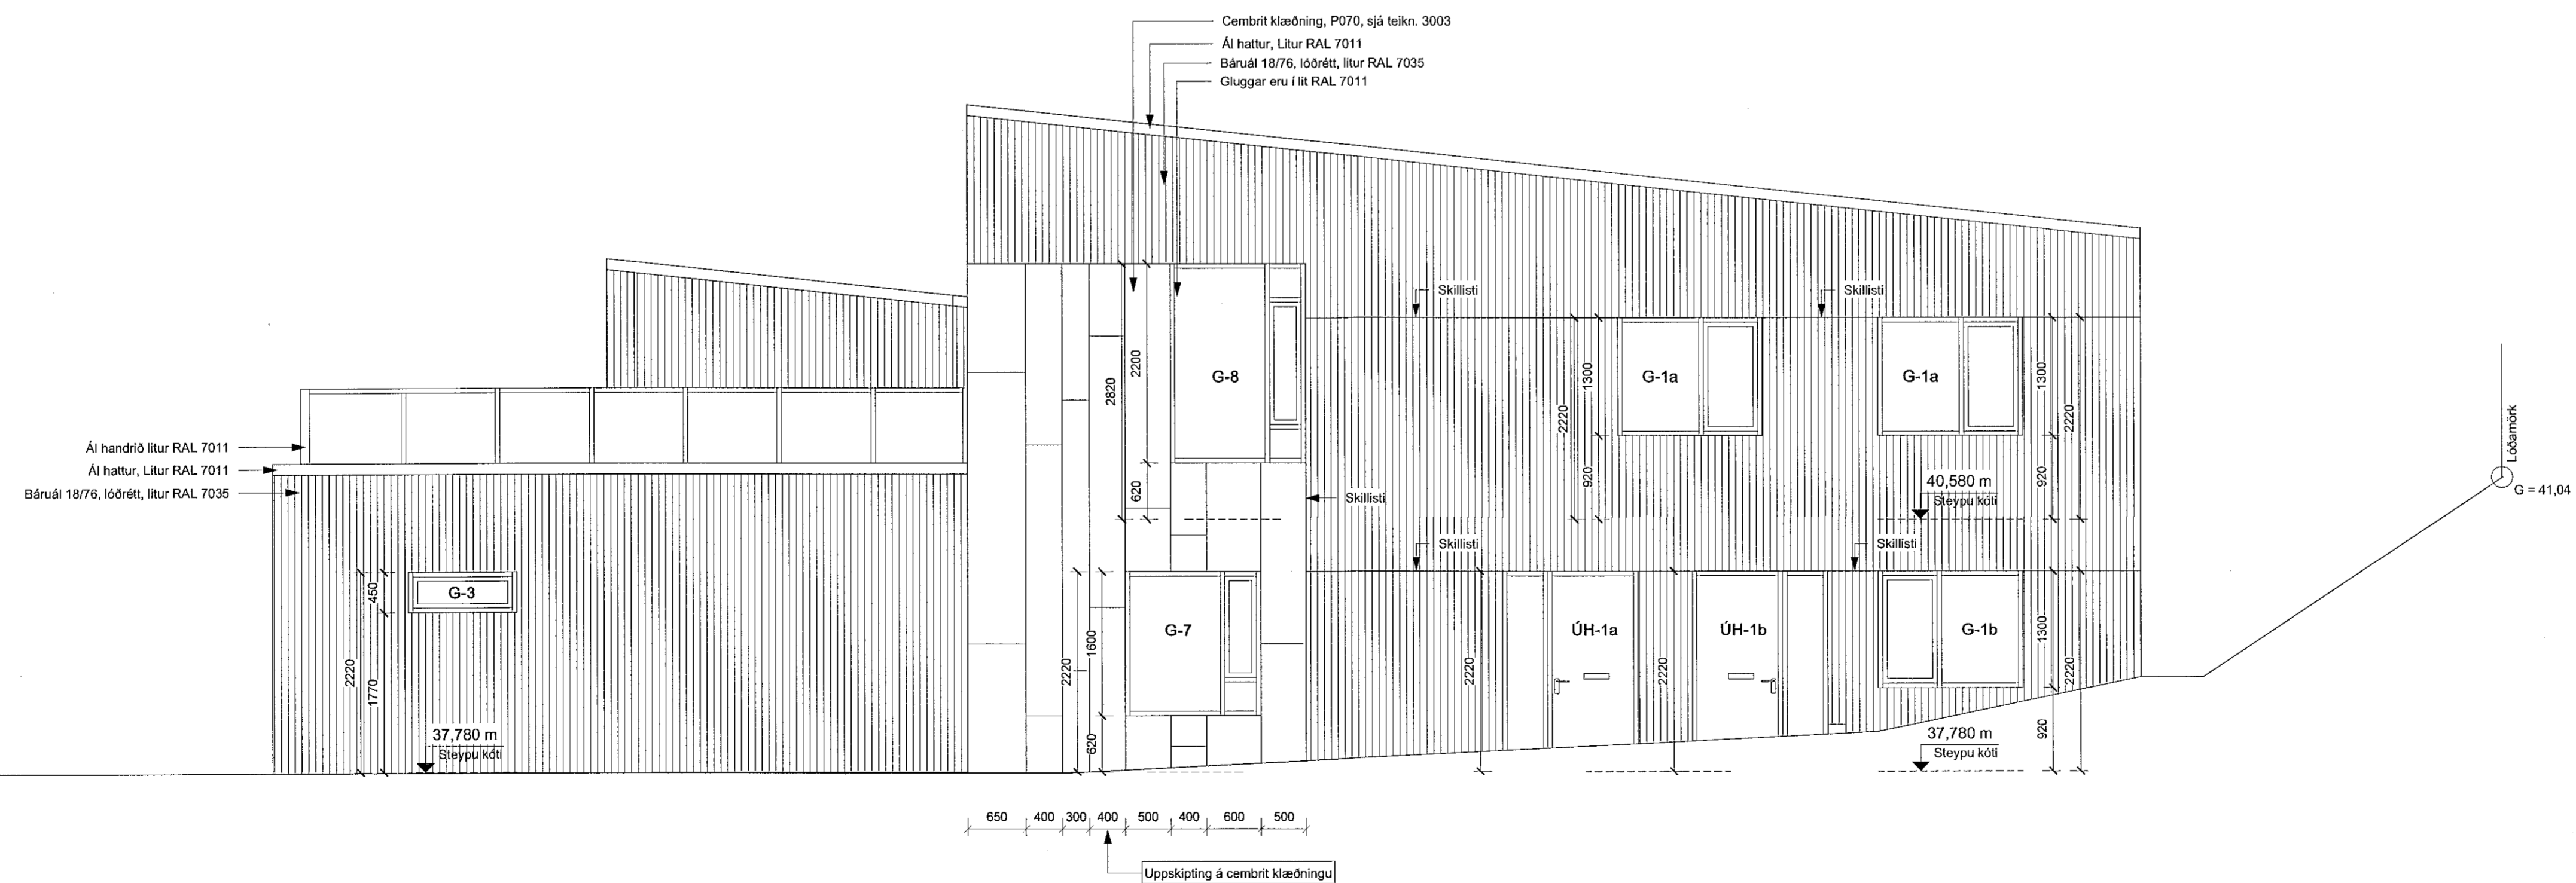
Cembrit klæðning, P070, sjá teikn. 3003
Ál hattur, Litur RAL 7011
Báruál 18/76, lóðrétt, litur RAL 7035
Gluggar eru í lit RAL 7011

Skillisti
Skillisti
G-8
2200
2820
620
1300
G-1a
G-1a
1300
2220
920
2220
920
Lóðamörk
G = 41,04
40,580 m
Steypu kóti
Skillisti
Ál handrið litur RAL 7011
Ál hattur, Litur RAL 7011
Báruál 18/76, lóðrétt, litur RAL 7035
Skillisti
Skillisti
G-3
450
2220
1770
37,780 m
Steypu kóti
G-7
1600
2220
620
ÚH-1a
2220
ÚH-1b
2220
G-1b
1300
2220
920
37,780 m
Steypu kóti

650
400
300
400
500
400
600
500
Uppskipting á cembrit klæðningu